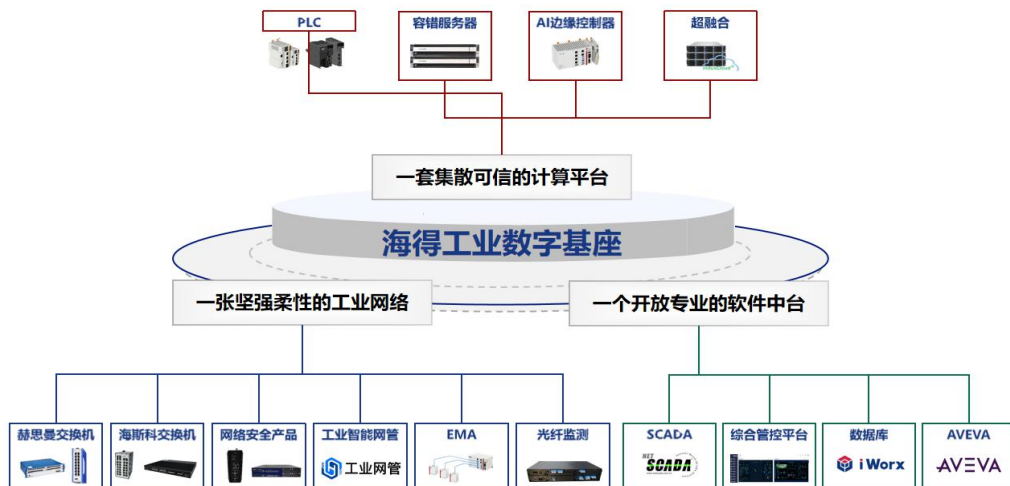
PLC
容错服务器
AI边缘控制器
超融合

一套集散可信的计算平台

海得工业数字基座

一张坚强柔性的工业网络
一个开放专业的软件中台

赫思曼交换机
海斯科交换机
网络安全产品
工业智能网管
工业网管
EMA
光纤监测

SCADA
NET SCADA
综合管控平台
数据库
iWorx
AVEVA
AVEVA